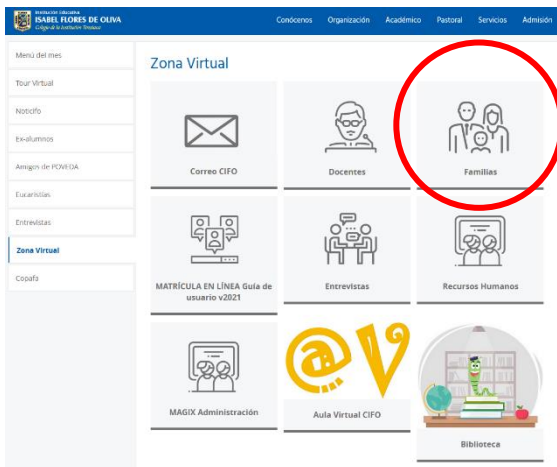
Institución Educativa
ISABEL FLORES DE OLIVA
Colegio de la Institución Teresiana

Conócenos Organización Académico Pastoral Servicios Admisión

Menú del mes
Tour Virtual
Noticifo
Ex-alumnos
Amigos de POVEDA
Eucaristías
Entrevistas
Zona Virtual
Copafa

Zona Virtual

Correo CIFO
Docentes
Familias
MATRÍCULA EN LÍNEA Guía de usuario v2021
Entrevistas
Recursos Humanos
MAGIX Administración
@V
Aula Virtual CIFO
Biblioteca